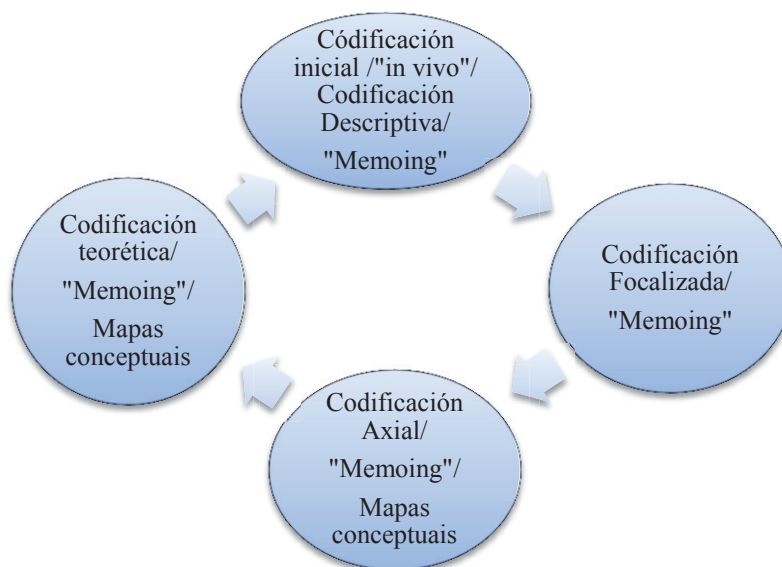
Códificación inicial /"in vivo"/ Codificación Descriptiva/ "Memoing"

Codificación Focalizada/ "Memoing"

Codificación Axial/ "Memoing"/ Mapas conceptuais

Codificación teorética/ "Memoing"/ Mapas conceptuais